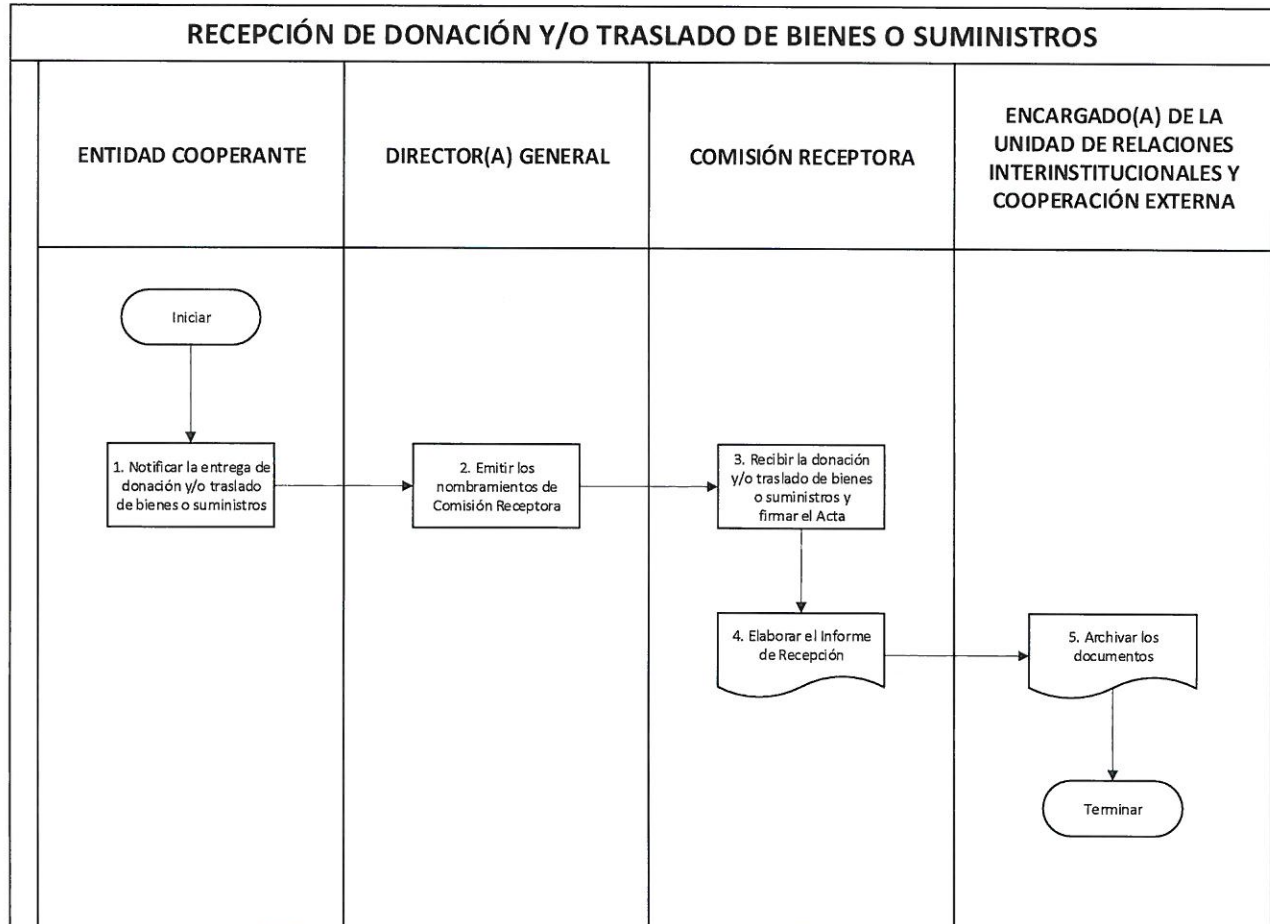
RECEPCIÓN DE DONACIÓN Y/O TRASLADO DE BIENES O SUMINISTROS

ENTIDAD COOPERANTE

DIRECTOR(A) GENERAL

COMISIÓN RECEPTORA

ENCARGADO(A) DE LA UNIDAD DE RELACIONES INTERINSTITUCIONALES Y COOPERACIÓN EXTERNA

Iniciar

1. Notificar la entrega de donación y/o traslado de bienes o suministros

2. Emitir los nombramientos de Comisión Receptora

3. Recibir la donación y/o traslado de bienes o suministros y firmar el Acta

4. Elaborar el Informe de Recepción

5. Archivar los documentos

Terminar